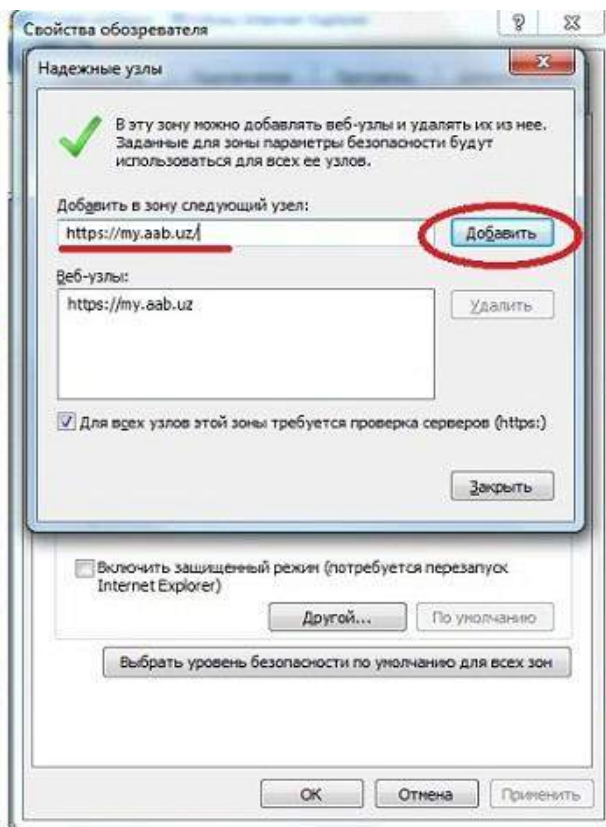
Свойства обозревателя
?
Надежные узлы
В эту зону можно добавлять веб-узлы и удалять их из нее. Заданные для зоны параметры безопасности будут использоваться для всех ее узлов.
Добавить в зону следующий узел:
https://my.aab.uz/
Добавить
Веб-узлы:
https://my.aab.uz
Удалить
Для всех узлов этой зоны требуется проверка серверов (https:)
Закрыть
Включить защищенный режим (потребуется перезапуск Internet Explorer)
Другой...
По умолчанию
Выбрать уровень безопасности по умолчанию для всех зон
OK
Отмена
Применить